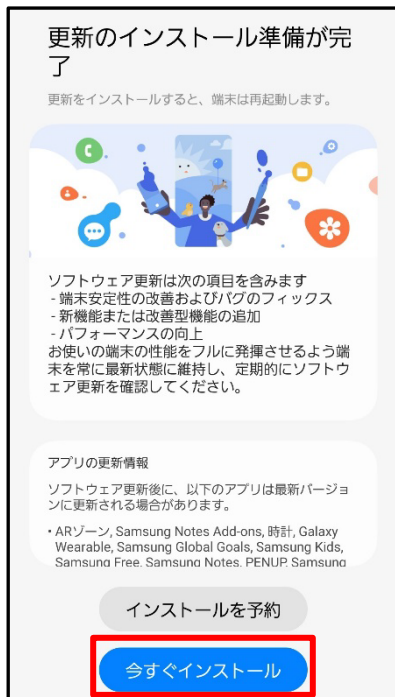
更新のインストール準備が完了

更新をインストールすると、端末は再起動します。

ソフトウェア更新は次の項目を含みます
- 端末安定性の改善およびバグのフィックス
- 新機能または改善型機能の追加
- パフォーマンスの向上
お使いの端末の性能をフルに発揮させるよう端末を常に最新状態に維持し、定期的にソフトウェア更新を確認してください。

アプリの更新情報

ソフトウェア更新後に、以下のアプリは最新バージョンに更新される場合があります。

• ARゾーン, Samsung Notes Add-ons, 時計, Galaxy Wearable, Samsung Global Goals, Samsung Kids, Samsung Free, Samsung Notes, PENUP, Samsung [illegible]

インストールを予約

今すぐインストール